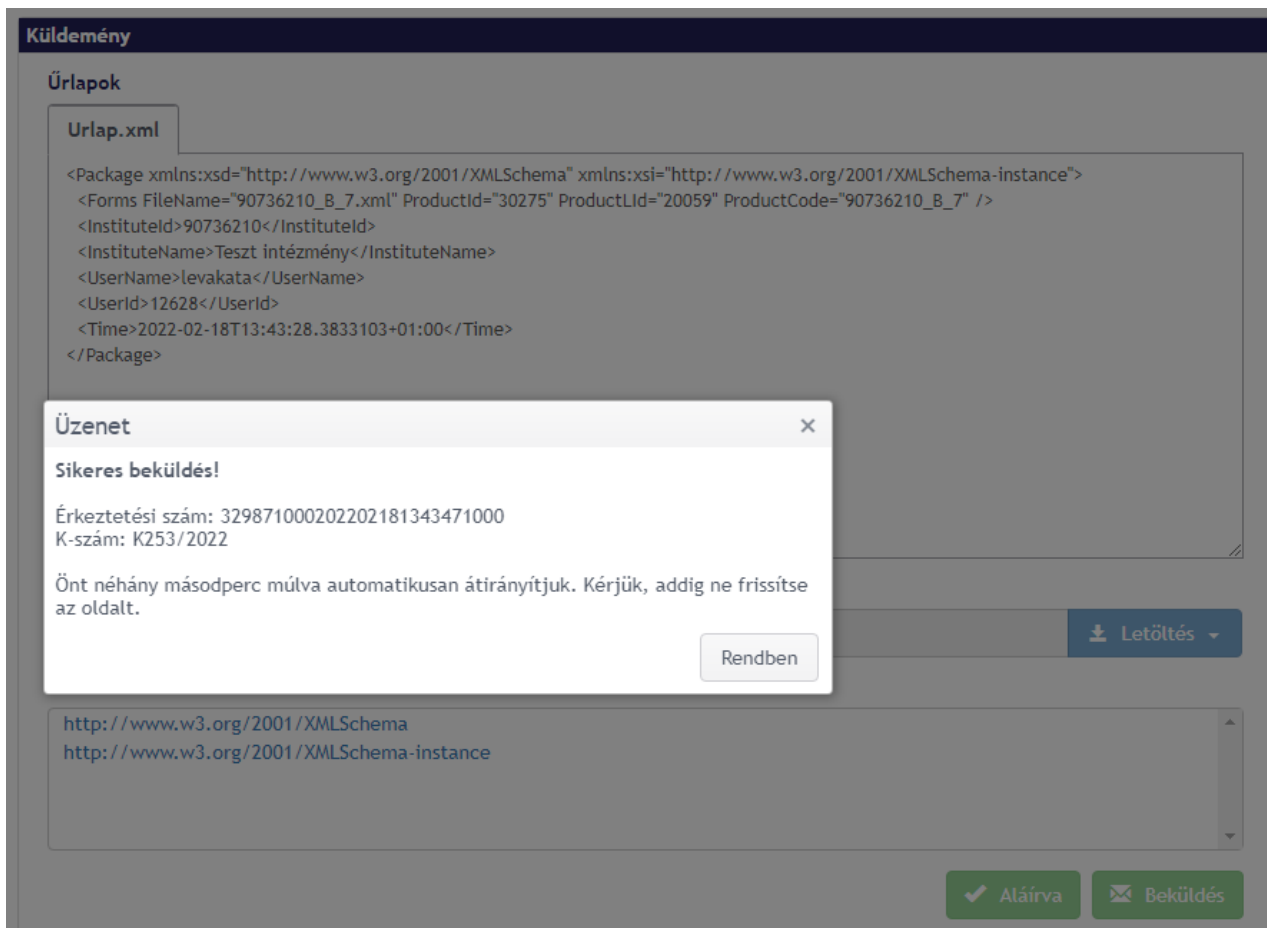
Küldemény

Űrlapok

Urlap.xml

<Package xmlns:xsd="http://www.w3.org/2001/XMLSchema" xmlns:xsi="http://www.w3.org/2001/XMLSchema-instance">
<Forms FileName="90736210_B_7.xml" ProductId="30275" ProductLId="20059" ProductCode="90736210_B_7" />
<InstituteId>90736210</InstituteId>
<InstituteName>Teszt intézmény</InstituteName>
<UserName>levakata</UserName>
<UserId>12628</UserId>
<Time>2022-02-18T13:43:28.3833103+01:00</Time>
</Package>

Üzenet

×

Sikeres beküldés!

Érkeztetési szám: 3298710002022021813434710​00
K-szám: K253/2022

Önt néhány másodperc múlva automatikusan átirányítjuk. Kérjük, addig ne frissítse az oldalt.

Rendben

Letöltés

http://www.w3.org/2001/XMLSchema
http://www.w3.org/2001/XMLSchema-instance

Aláírva

Beküldés